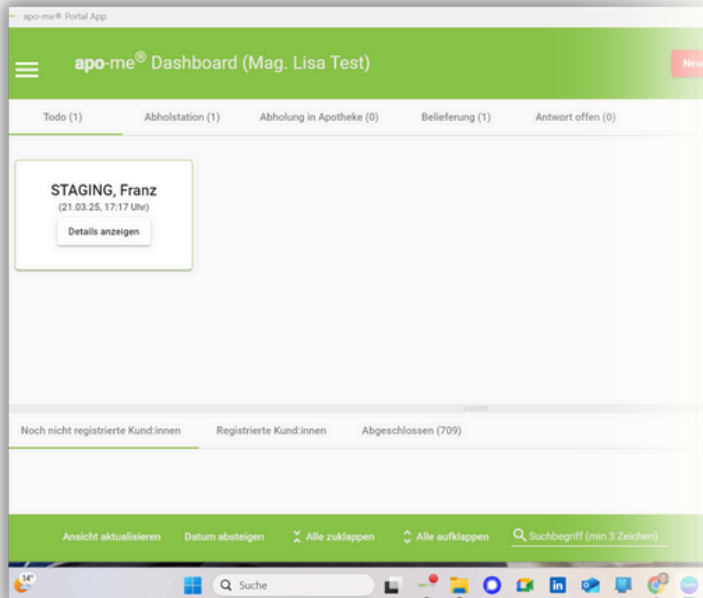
apo-me® Portal App

apo-me® Dashboard (Mag. Lisa Test)

Neu

Todo (1) Abholstation (1) Abholung in Apotheke (0) Belieferung (1) Antwort offen (0)

STAGING, Franz
(21.03.25, 17:17 Uhr)
Details anzeigen

Noch nicht registrierte Kund:innen Registrierte Kund:innen Abgeschlossen (709)

Ansicht aktualisieren Datum absteigen Alle zuklappen Alle aufklappen Suchbegriff (min 3 Zeichen)

14°

Suche